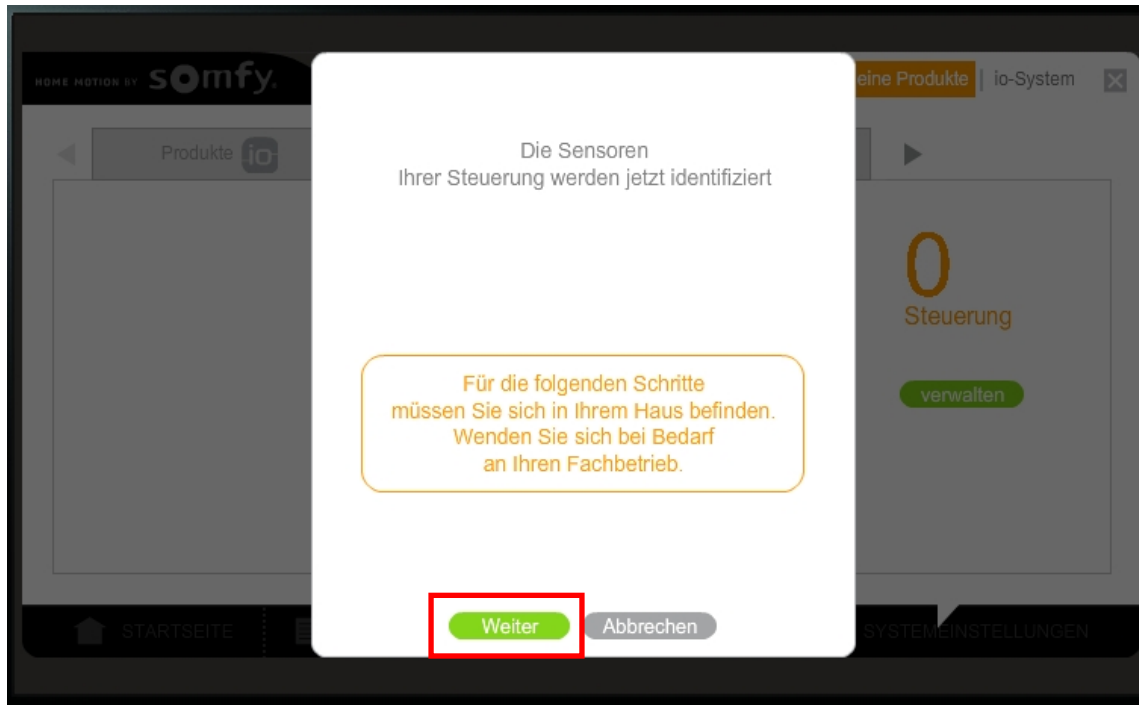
HOME MOTION BY somfy.

eine Produkte | io-System

Produkte io

Die Sensoren
Ihrer Steuerung werden jetzt identifiziert

0
Steuerung

verwalten

Für die folgenden Schritte müssen Sie sich in Ihrem Haus befinden. Wenden Sie sich bei Bedarf an Ihren Fachbetrieb.

STARTSEITE

Weiter

Abbrechen

SYSTEMEINSTELLUNGEN